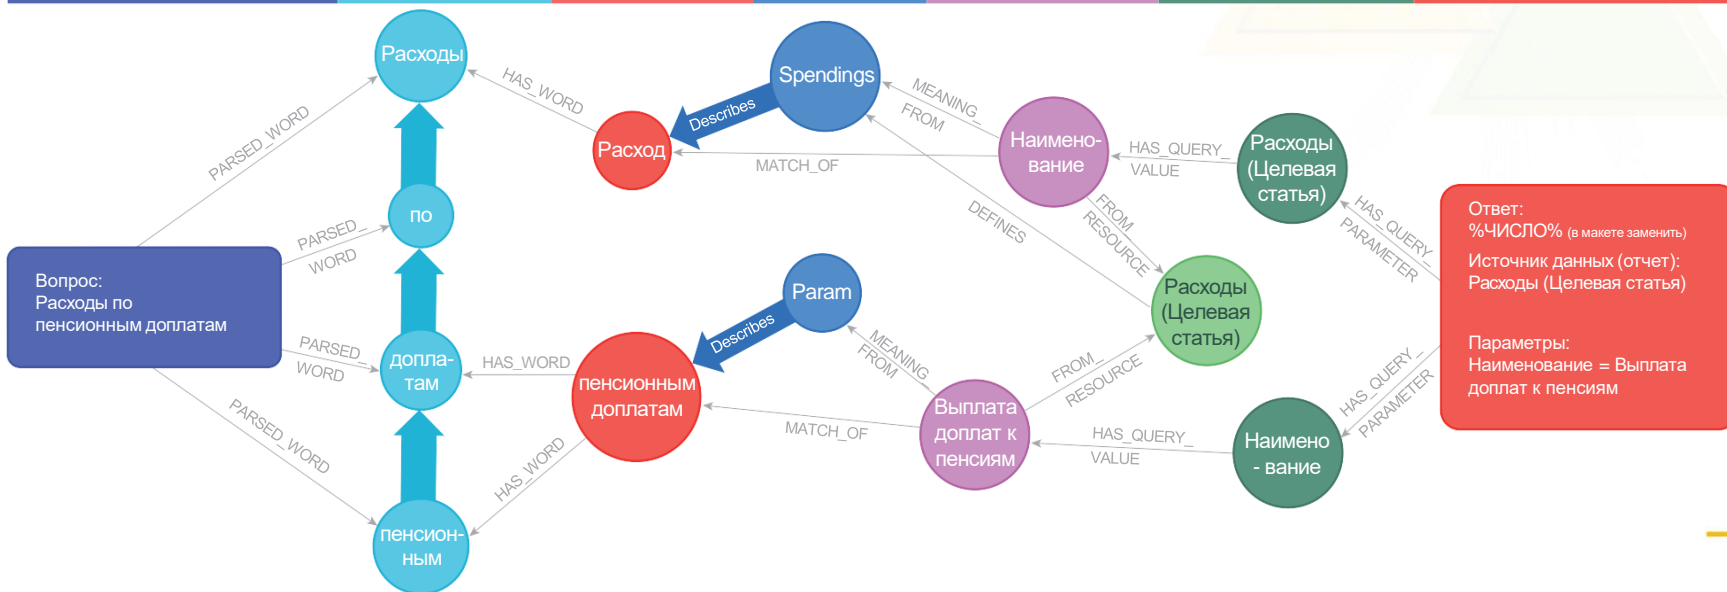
Расходы

PARSED_WORD

HAS_WORD

Spendings

Describes

MEANING_FROM

Расход

MATCH_OF

Наимено-вание

HAS_QUERY_VALUE

Расходы (Целевая статья)

по

PARSED_WORD

DEFINES

FROM_RESOURCE

HAS_QUERY_PARAMETER

Вопрос:
Расходы по пенсионным доплатам

Param

Расходы (Целевая статья)

Ответ:
%ЧИСЛО% (в макете заменить)

Источник данных (отчет):
Расходы (Целевая статья)

Параметры:
Наименование = Выплата доплат к пенсиям

PARSED_WORD

допла-там

HAS_WORD

пенсионным доплатам

Describes

MEANING_FROM

FROM_RESOURCE

HAS_QUERY_PARAMETER

MATCH_OF

Выплата доплат к пенсиям

HAS_QUERY_VALUE

Наимено - вание

PARSED_WORD

HAS_WORD

пенсион-ным